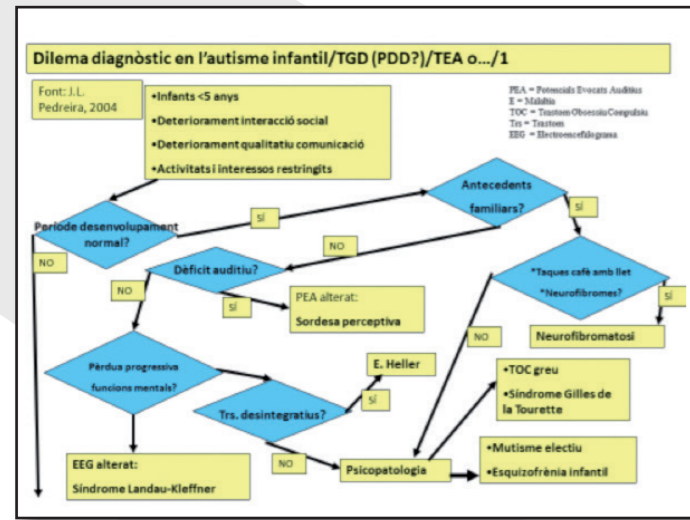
Dilema diagnòstic en l'autisme infantil/TGD (PDD?)/TEA o.../1

Font: J.L. Pedreira, 2004

•Infants <5 anys
•Deteriorament interacció social
•Deteriorament qualitatiu comunicació
•Activitats i interessos restringits

PEA = Potencials Evocats Auditius
E = Malaltia
TOC = Trastorn Obsessiu Compulsiu
Trs = Trastorn
EEG = Electroencefalograma

Període desenvolupament normal?

SÍ

Antecedents familiars?

SÍ

NO

NO

Dèficit auditiu?

NO

SÍ

PEA alterat:
Sordesa perceptiva

*Taques cafè amb llet
*Neurofibromes?

SÍ

Neurofibromatosi

NO

Pèrdua progressiva funcions mentals?

E. Heller

SÍ

Trs. desintegratius?

•TOC greu
•Síndrome Gilles de la Tourette

NO

Psicopatologia

•Mutisme electiu
•Esquizofrènia infantil

EEG alterat:
Síndrome Landau-Kleffner